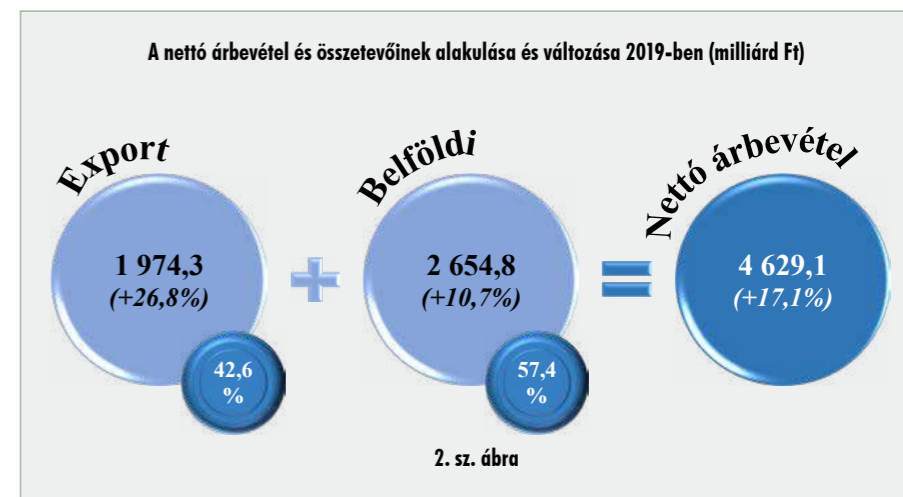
A nettó árbevétel és összetevőinek alakulása és változása 2019-ben (milliárd Ft)

Export

1 974,3
(+26,8%)

42,6
%

+

Belföldi

2 654,8
(+10,7%)

57,4
%

=

Nettó árbevétel

4 629,1
(+17,1%)

2. sz. ábra